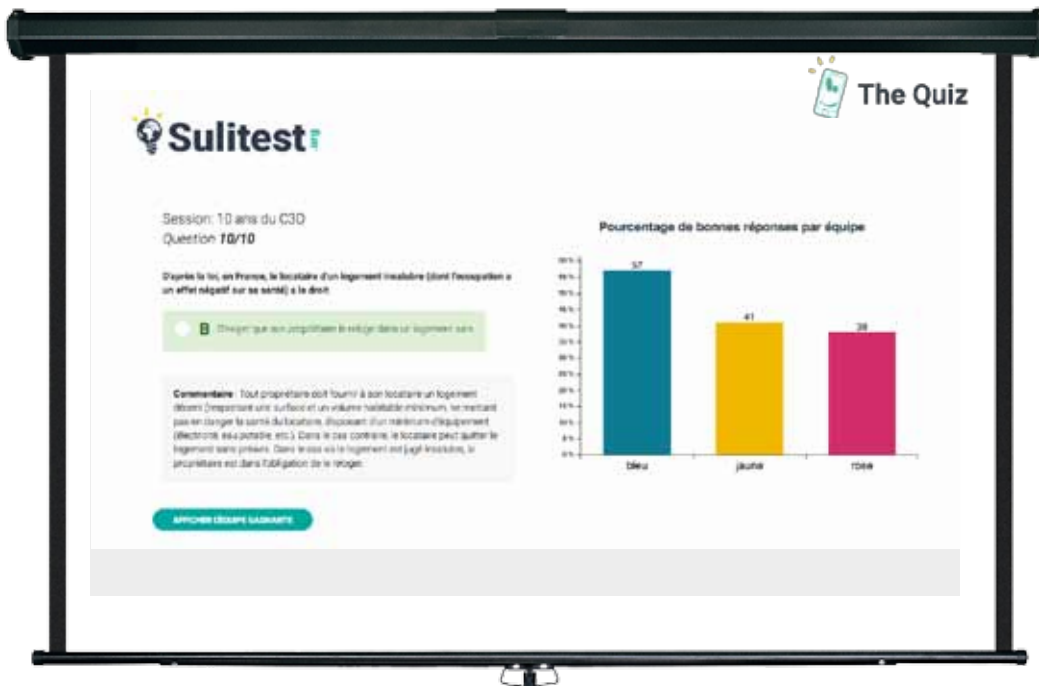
The Quiz

Sulitest

Session: 10 ans du C3D
Question **10/10**

D'après la loi, en France, le locataire d'un logement insalubre (dont l'occupation a un effet négatif sur sa santé) a le droit:

B Exiger que son propriétaire le reloge dans un logement sain

**Commentaire** : Tout propriétaire doit fournir à son locataire un logement décent (respectant une surface et un volume habitable minimum, ne mettant pas en danger la santé du locataire, disposant d'un minimum d'équipement (électricité, eau potable, etc.). Dans le cas contraire, le locataire peut quitter le logement sans préavis. Dans le cas où le logement est jugé insalubre, le propriétaire est dans l'obligation de le reloger.

AFFICHER L'ÉQUIPE GAGNANTE

Pourcentage de bonnes réponses par équipe

| | bleu | jaune | rose |
|---|---|---|---|
| | 57 | 41 | 38 |